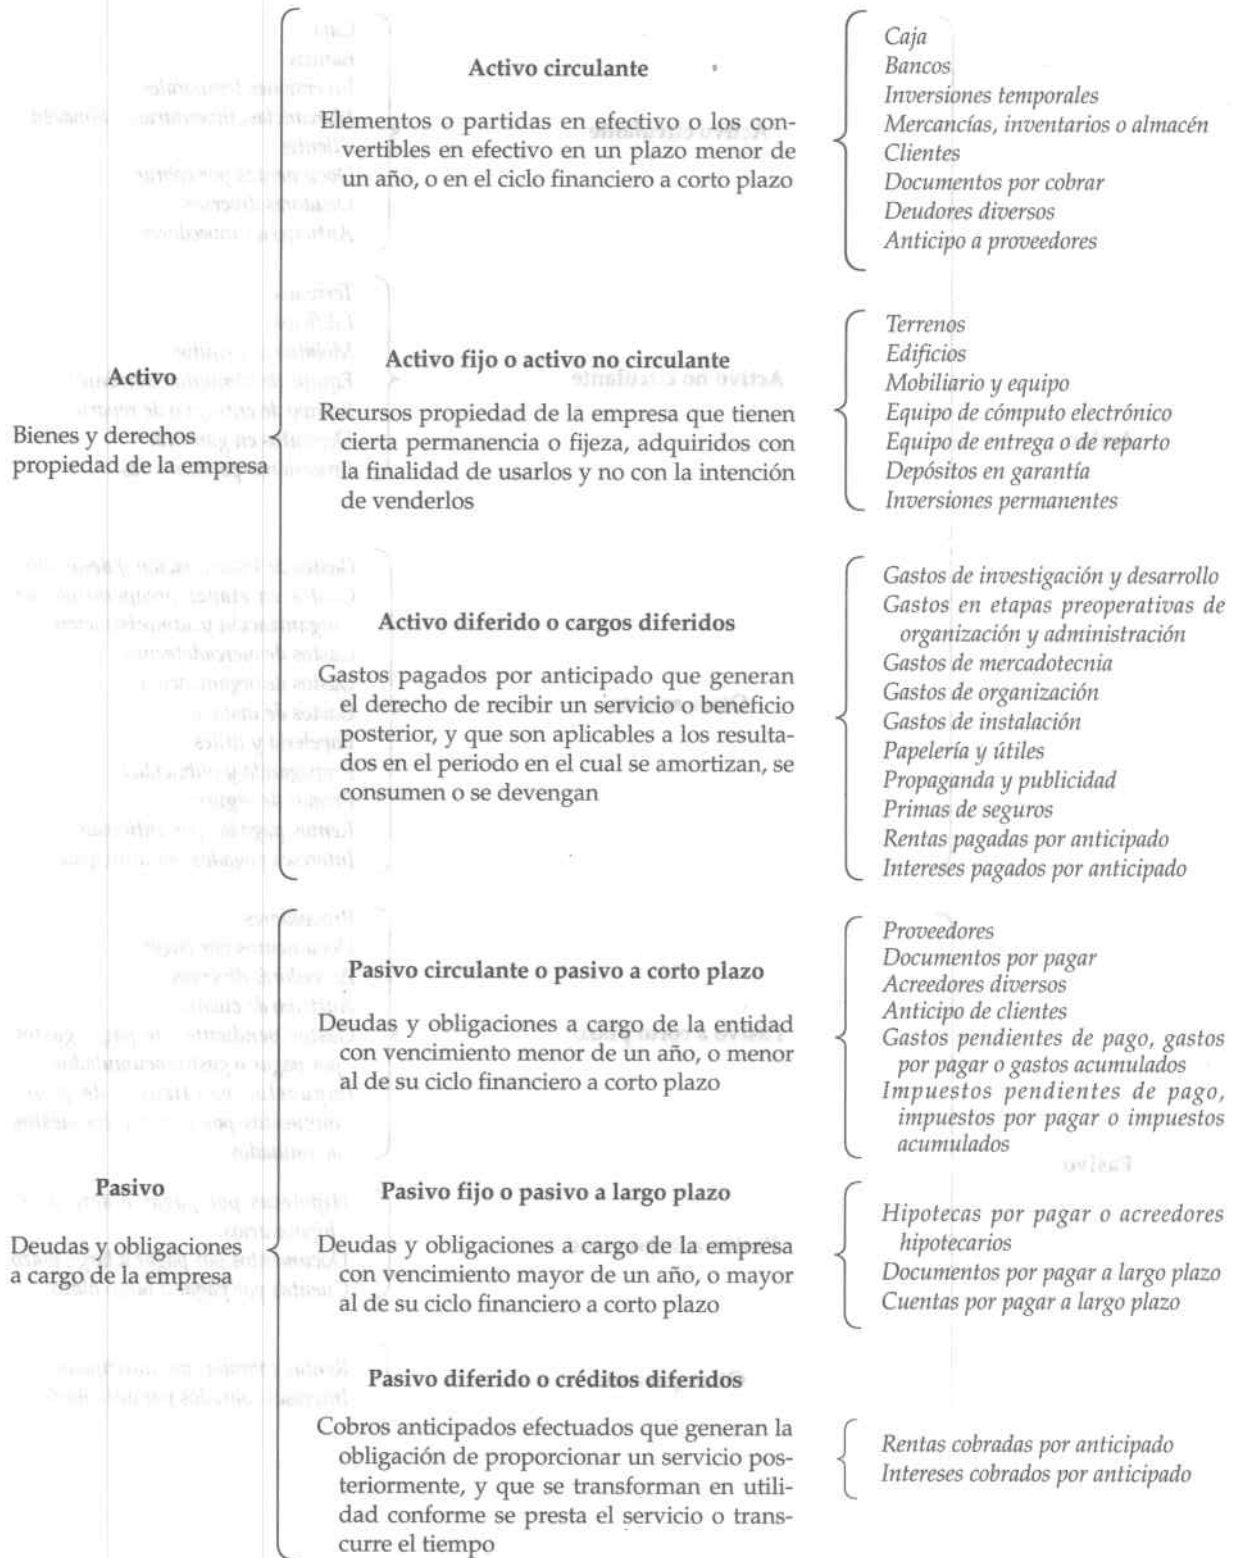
Activo

Bienes y derechos propiedad de la empresa

Activo circulante

Elementos o partidas en efectivo o los convertibles en efectivo en un plazo menor de un año, o en el ciclo financiero a corto plazo

Caja
Bancos
Inversiones temporales
Mercancías, inventarios o almacén
Clientes
Documentos por cobrar
Deudores diversos
Anticipo a proveedores

Activo fijo o activo no circulante

Recursos propiedad de la empresa que tienen cierta permanencia o fijeza, adquiridos con la finalidad de usarlos y no con la intención de venderlos

Terrenos
Edificios
Mobiliario y equipo
Equipo de cómputo electrónico
Equipo de entrega o de reparto
Depósitos en garantía
Inversiones permanentes

Activo diferido o cargos diferidos

Gastos pagados por anticipado que generan el derecho de recibir un servicio o beneficio posterior, y que son aplicables a los resultados en el periodo en el cual se amortizan, se consumen o se devengan

Gastos de investigación y desarrollo
Gastos en etapas preoperativas de organización y administración
Gastos de mercadotecnia
Gastos de organización
Gastos de instalación
Papelería y útiles
Propaganda y publicidad
Primas de seguros
Rentas pagadas por anticipado
Intereses pagados por anticipado

Pasivo

Deudas y obligaciones a cargo de la empresa

Pasivo circulante o pasivo a corto plazo

Deudas y obligaciones a cargo de la entidad con vencimiento menor de un año, o menor al de su ciclo financiero a corto plazo

Proveedores
Documentos por pagar
Acreedores diversos
Anticipo de clientes
Gastos pendientes de pago, gastos por pagar o gastos acumulados
Impuestos pendientes de pago, impuestos por pagar o impuestos acumulados

Pasivo fijo o pasivo a largo plazo

Deudas y obligaciones a cargo de la empresa con vencimiento mayor de un año, o mayor al de su ciclo financiero a corto plazo

Hipotecas por pagar o acreedores hipotecarios
Documentos por pagar a largo plazo
Cuentas por pagar a largo plazo

Pasivo diferido o créditos diferidos

Cobros anticipados efectuados que generan la obligación de proporcionar un servicio posteriormente, y que se transforman en utilidad conforme se presta el servicio o transcurre el tiempo

Rentas cobradas por anticipado
Intereses cobrados por anticipado